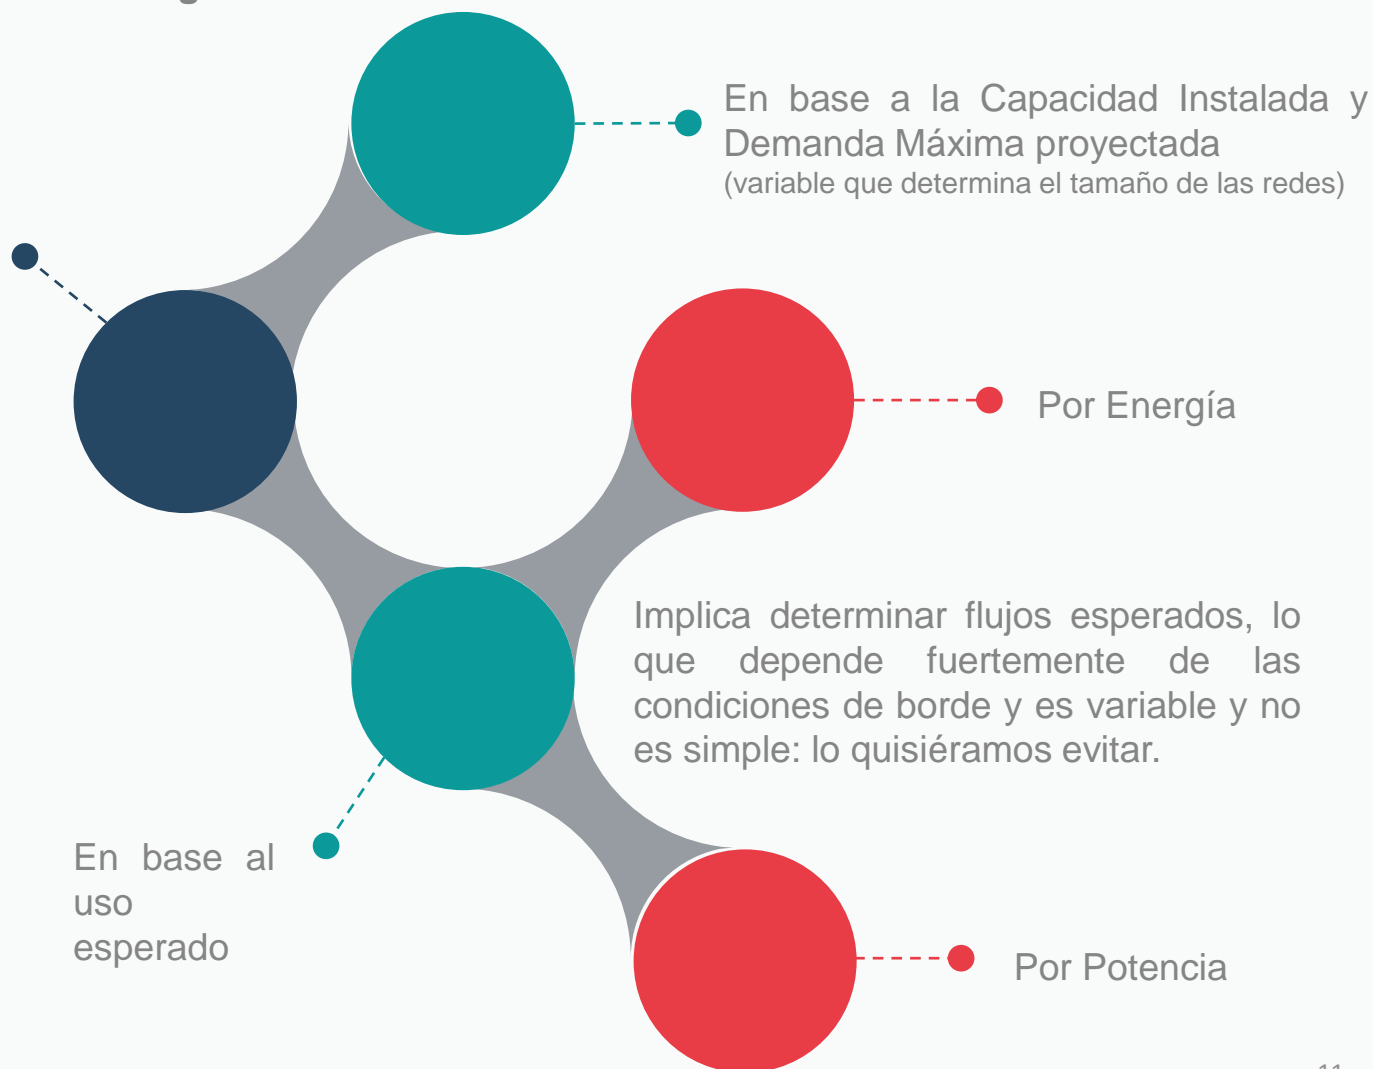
En base a la Capacidad Instalada y Demanda Máxima proyectada
(variable que determina el tamaño de las redes)

Por Energía

Implica determinar flujos esperados, lo que depende fuertemente de las condiciones de borde y es variable y no es simple: lo quisiéramos evitar.

En base al uso esperado

Por Potencia

11